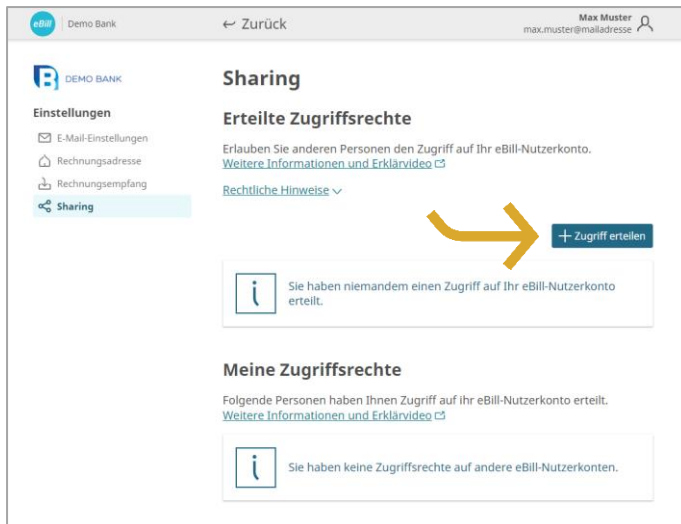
eBill Demo Bank

← Zurück

Max Muster
max.muster@mailadresse

DEMO BANK

Einstellungen

E-Mail-Einstellungen
Rechnungsadresse
Rechnungsempfang
Sharing

Sharing

Erteilte Zugriffsrechte

Erlauben Sie anderen Personen den Zugriff auf Ihr eBill-Nutzerkonto.
Weitere Informationen und Erklärvideo

Rechtliche Hinweise

+ Zugriff erteilen

Sie haben niemandem einen Zugriff auf Ihr eBill-Nutzerkonto erteilt.

Meine Zugriffsrechte

Folgende Personen haben Ihnen Zugriff auf ihr eBill-Nutzerkonto erteilt.
Weitere Informationen und Erklärvideo

Sie haben keine Zugriffsrechte auf andere eBill-Nutzerkonten.